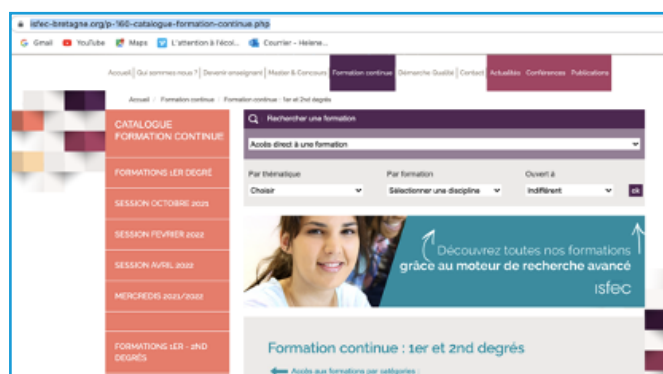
isfec-bretagne.org/p-160-catalogue-formation-continue.php

Gmail YouTube Maps L'attention à l'écol... Courrier - Helene...

Accueil | Qui sommes nous ? | Devenir enseignant | Master & Concours | Formation continue | Démarche Qualité | Contact | Actualités | Conferences | Publications

Accueil / Formation continue / Formation continue : 1er et 2nd degrés

CATALOGUE FORMATION CONTINUE

FORMATIONS 1ER DEGRÉ

SESSION OCTOBRE 2021

SESSION FEVRIER 2022

SESSION AVRIL 2022

MERCREDIS 2021/2022

FORMATIONS 1ER - 2ND DEGRÉS

Rechercher une formation

Accès direct à une formation

Par thématique
Choisir

Par formation
Sélectionner une discipline

Ouvert à
Indifférent

ok

Découvrez toutes nos formations grâce au moteur de recherche avancé

isfec

Formation continue : 1er et 2nd degrés

Accès aux formations par catégories :